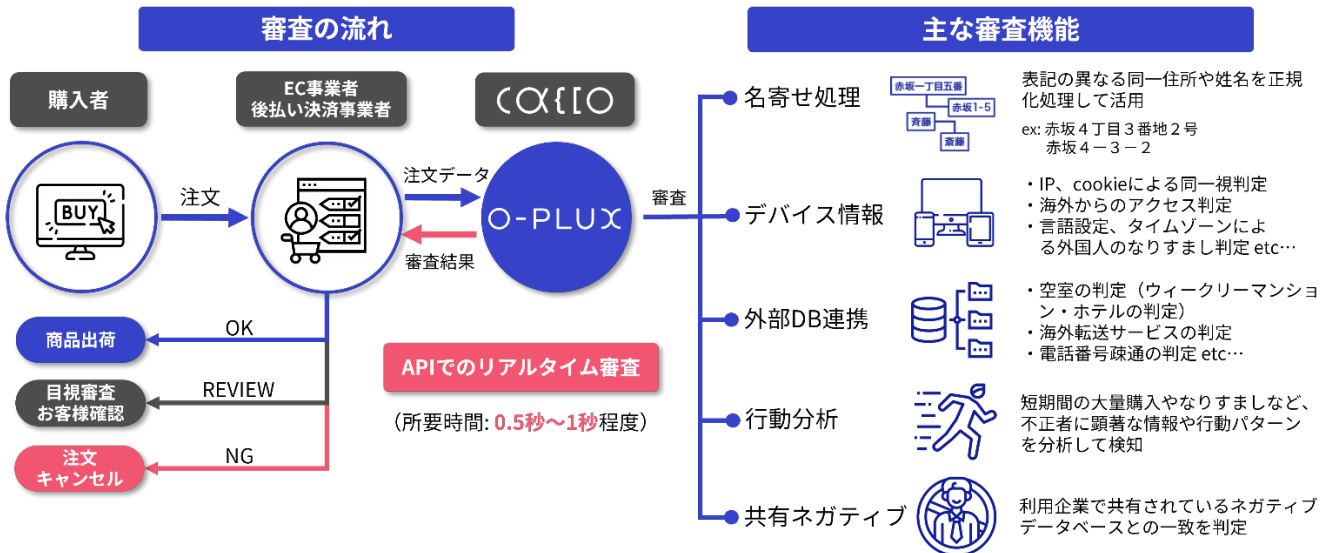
審査の流れ

主な審査機能

購入者

EC事業者
後払い決済事業者

cacco

BUY

注文

注文データ

O-PLUX

審査結果

審査

商品出荷

OK

目視審査
お客様確認

REVIEW

注文
キャンセル

NG

APIでのリアルタイム審査

（所要時間: 0.5秒〜1秒程度）

名寄せ処理

赤坂一丁目五番
赤坂1-5
斉藤
斎藤

表記の異なる同一住所や姓名を正規化処理して活用

ex: 赤坂４丁目３番地２号
赤坂４－３－２

デバイス情報

・IP、cookieによる同一視判定
・海外からのアクセス判定
・言語設定、タイムゾーンによる外国人のなりすまし判定 etc…

外部DB連携

・空室の判定（ウィークリーマンション・ホテルの判定）
・海外転送サービスの判定
・電話番号疎通の判定 etc…

行動分析

短期間の大量購入やなりすましなど、不正者に顕著な情報や行動パターンを分析して検知

共有ネガティブ

利用企業で共有されているネガティブデータベースとの一致を判定